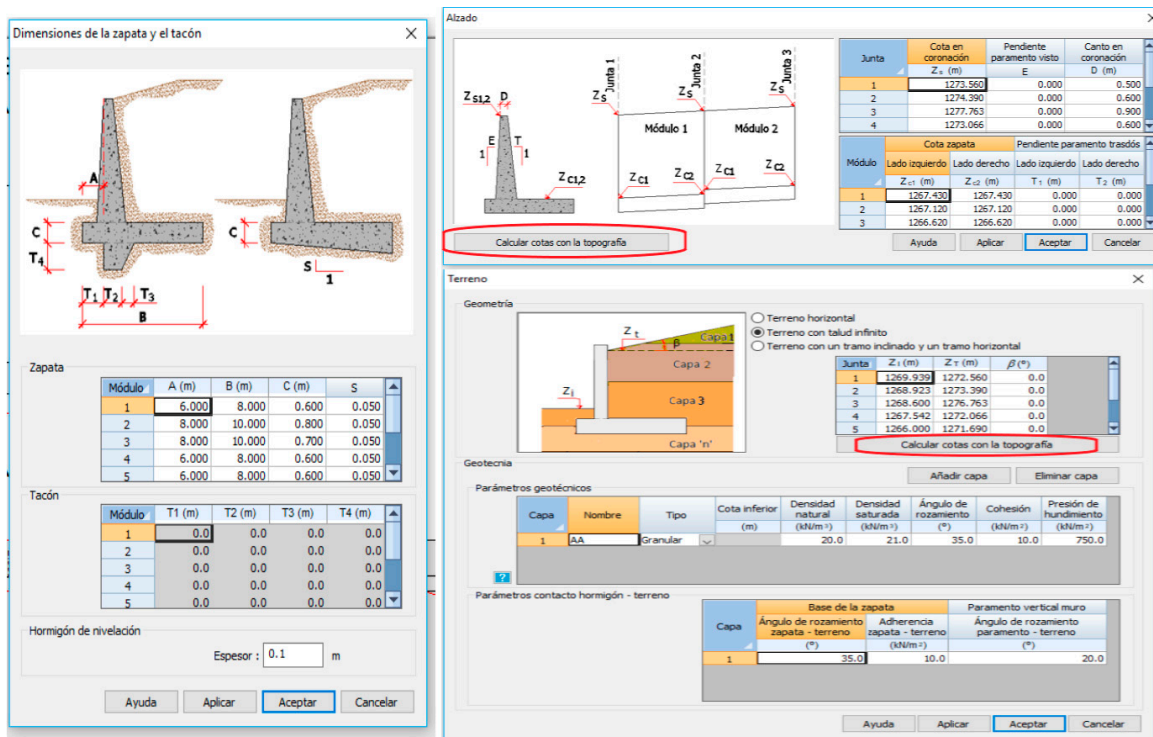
Dimensiones de la zapata y el tacón

A
C
$T_4$
C
S
1
$T_1$ $T_2$ $T_3$
B

Zapata

| Módulo | A (m) | B (m) | C (m) | S |
|---|---|---|---|---|
| 1 | 6.000 | 8.000 | 0.600 | 0.050 |
| 2 | 8.000 | 10.000 | 0.800 | 0.050 |
| 3 | 8.000 | 10.000 | 0.700 | 0.050 |
| 4 | 6.000 | 8.000 | 0.600 | 0.050 |
| 5 | 6.000 | 8.000 | 0.600 | 0.050 |

Tacón

| Módulo | T1 (m) | T2 (m) | T3 (m) | T4 (m) |
|---|---|---|---|---|
| 1 | 0.0 | 0.0 | 0.0 | 0.0 |
| 2 | 0.0 | 0.0 | 0.0 | 0.0 |
| 3 | 0.0 | 0.0 | 0.0 | 0.0 |
| 4 | 0.0 | 0.0 | 0.0 | 0.0 |
| 5 | 0.0 | 0.0 | 0.0 | 0.0 |

Hormigón de nivelación

Espesor : 0.1 m

Ayuda Aplicar Aceptar Cancelar

Alzado

$Z_{S1,2}$ D
E T
1 1
$Z_{C1,2}$
$Z_S$ Junta 1 $Z_S$ Junta 2 $Z_S$ Junta 3
Módulo 1 Módulo 2
$Z_{C1}$ $Z_{C2}$ $Z_{C1}$ $Z_{C2}$

| Junta | Cota en coronación $Z_s$ (m) | Pendiente paramento visto E | Canto en coronación D (m) |
|---|---|---|---|
| 1 | 1273.560 | 0.000 | 0.500 |
| 2 | 1274.390 | 0.000 | 0.600 |
| 3 | 1277.763 | 0.000 | 0.900 |
| 4 | 1273.066 | 0.000 | 0.600 |

| Módulo | Cota zapata Lado izquierdo $Z_{c1}$ (m) | Cota zapata Lado derecho $Z_{c2}$ (m) | Pendiente paramento trasdós Lado izquierdo $T_1$ (m) | Pendiente paramento trasdós Lado derecho $T_2$ (m) |
|---|---|---|---|---|
| 1 | 1267.430 | 1267.430 | 0.000 | 0.000 |
| 2 | 1267.120 | 1267.120 | 0.000 | 0.000 |
| 3 | 1266.620 | 1266.620 | 0.000 | 0.000 |

Calcular cotas con la topografía

Ayuda Aplicar Aceptar Cancelar

Terreno

Geometría

$Z_t$ β Capa 1 Capa 2 $Z_i$ Capa 3 Capa 'n'

Terreno horizontal
Terreno con talud infinito
Terreno con un tramo inclinado y un tramo horizontal

| Junta | $Z_I$ (m) | $Z_T$ (m) | β (°) |
|---|---|---|---|
| 1 | 1269.939 | 1272.560 | 0.0 |
| 2 | 1268.923 | 1273.390 | 0.0 |
| 3 | 1268.600 | 1276.763 | 0.0 |
| 4 | 1267.542 | 1272.066 | 0.0 |
| 5 | 1266.000 | 1271.690 | 0.0 |

Calcular cotas con la topografía

Geotecnia

Añadir capa Eliminar capa

Parámetros geotécnicos

| Capa | Nombre | Tipo | Cota inferior (m) | Densidad natural (kN/m³) | Densidad saturada (kN/m³) | Ángulo de rozamiento (°) | Cohesión (kN/m²) | Presión de hundimiento (kN/m²) |
|---|---|---|---|---|---|---|---|---|
| 1 | AA | Granular | | 20.0 | 21.0 | 35.0 | 10.0 | 750.0 |

?

Parámetros contacto hormigón - terreno

| Capa | Base de la zapata: Ángulo de rozamiento zapata - terreno (°) | Base de la zapata: Adherencia zapata - terreno (kN/m²) | Paramento vertical muro: Ángulo de rozamiento paramento - terreno (°) |
|---|---|---|---|
| 1 | 35.0 | 10.0 | 20.0 |

Ayuda Aplicar Aceptar Cancelar